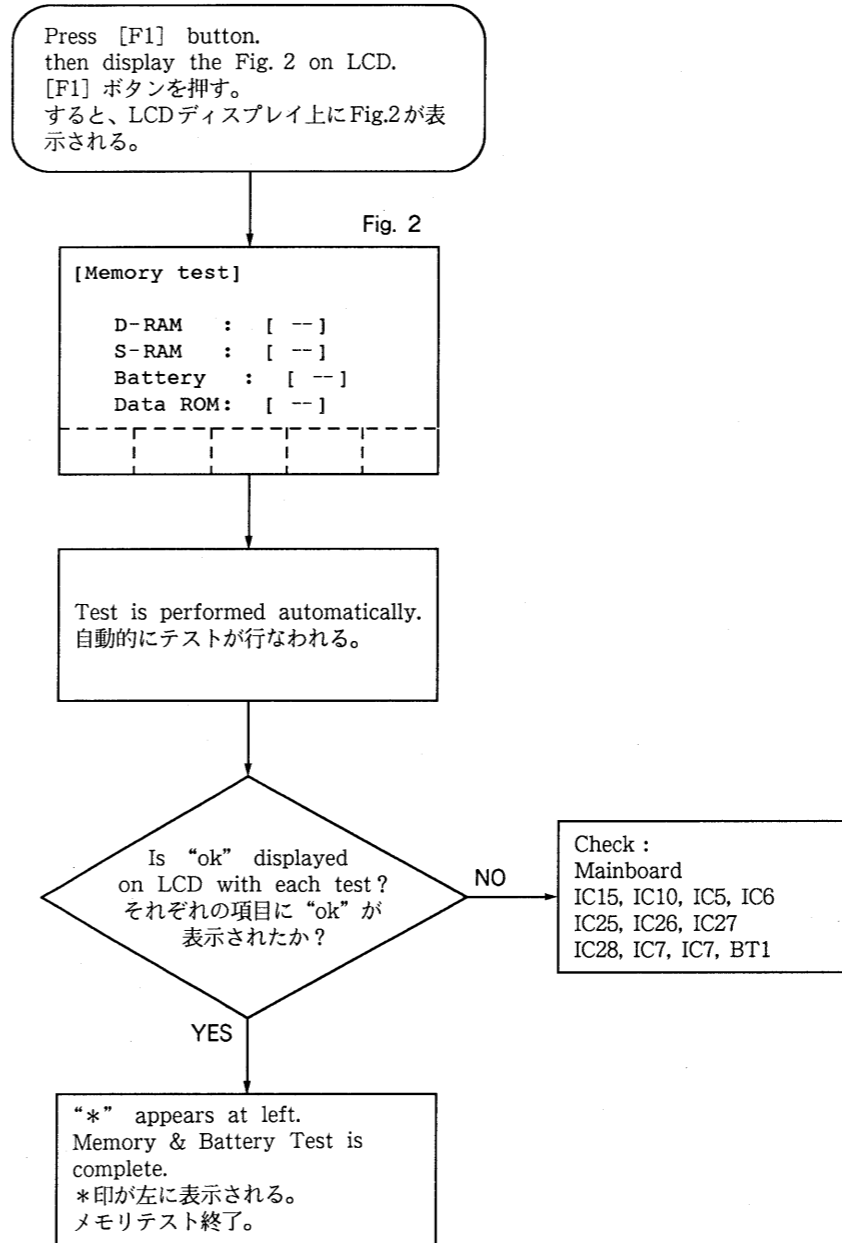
Press [F1] button.
then display the Fig. 2 on LCD.
[F1] ボタンを押す。
すると、LCDディスプレイ上にFig.2が表示される。

Fig. 2

[Memory test]

D-RAM : [ --]
S-RAM : [ --]
Battery : [ --]
Data ROM: [ --]

Test is performed automatically.
自動的にテストが行なわれる。

Is "ok" displayed on LCD with each test?
それぞれの項目に"ok"が表示されたか?

NO

Check :
Mainboard
IC15, IC10, IC5, IC6
IC25, IC26, IC27
IC28, IC7, IC7, BT1

YES

"*" appears at left.
Memory & Battery Test is complete.
*印が左に表示される。
メモリテスト終了。